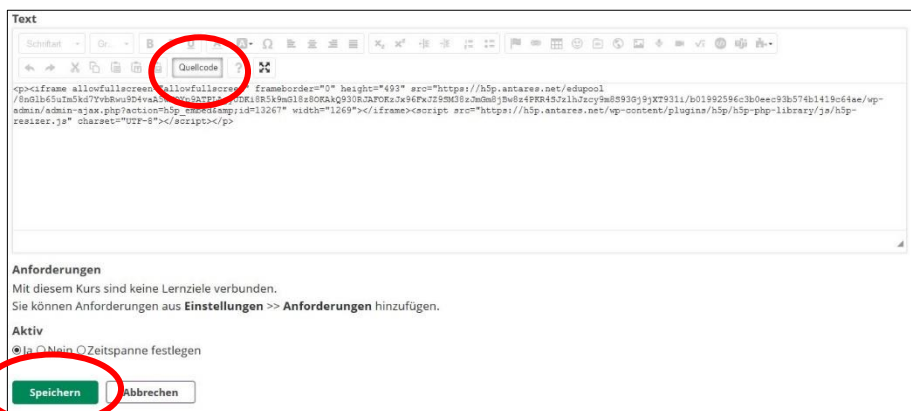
Text

Schriftart Gr... B I U Ω

Quellcode ?

<p><iframe allowfullscreen="allowfullscreen" frameborder="0" height="493" src="https://h5p.antares.net/edupool/8nGlb65uIm5kd7YvbRwu9D4vaA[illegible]9ATPL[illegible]DKi8R5k9mG18z8OKAkQ930RJAFOKzJx96FxJZ9SM38zJmGm8jBw8z4PKR45Jx1hJzcy9m8S93Gj9jXT931i/b01992596c3b0eec93b574b1419c64ae/wp-admin/admin-ajax.php?action=h5p_em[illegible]&amp;id=13267" width="1269"></iframe><script src="https://h5p.antares.net/wp-content/plugins/h5p/h5p-php-library/js/h5p-resizer.js" charset="UTF-8"></script></p>

Anforderungen
Mit diesem Kurs sind keine Lernziele verbunden.
Sie können Anforderungen aus Einstellungen >> Anforderungen hinzufügen.

Aktiv
Ja Nein Zeitspanne festlegen

Speichern Abbrechen